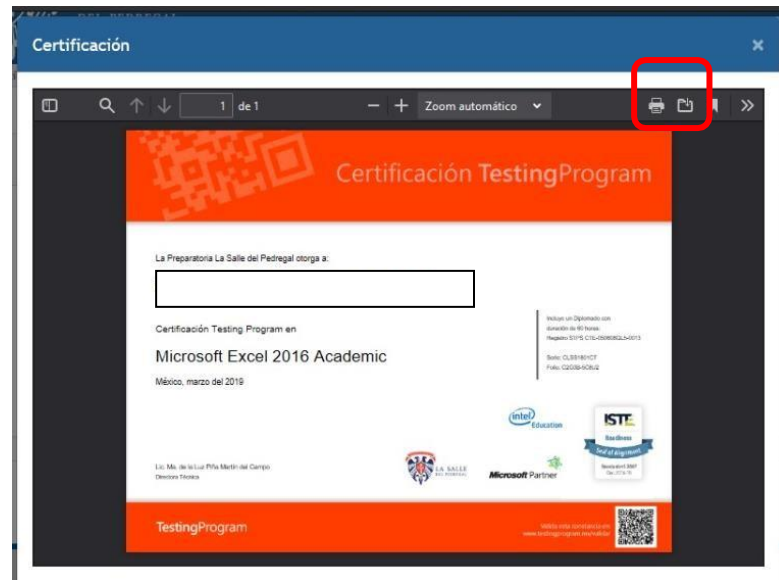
DEL PEDREGAL

Certificación

×

1 de 1

Zoom automático

Certificación TestingProgram

La Preparatoria La Salle del Pedregal otorga a:

Certificación Testing Program en

Microsoft Excel 2016 Academic

México, marzo del 2019

Incluye un Diplomado con duración de 60 horas. Registro STPS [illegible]

Serie: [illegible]
Folio: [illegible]

intel Education

ISTE Readiness Seal of Alignment

Lic. Ma. de la Luz Piña Martín del Campo
Directora Técnica

LA SALLE DEL PEDREGAL

Microsoft Partner

TestingProgram

Valida esta constancia en www.testingprogram.mx/valida